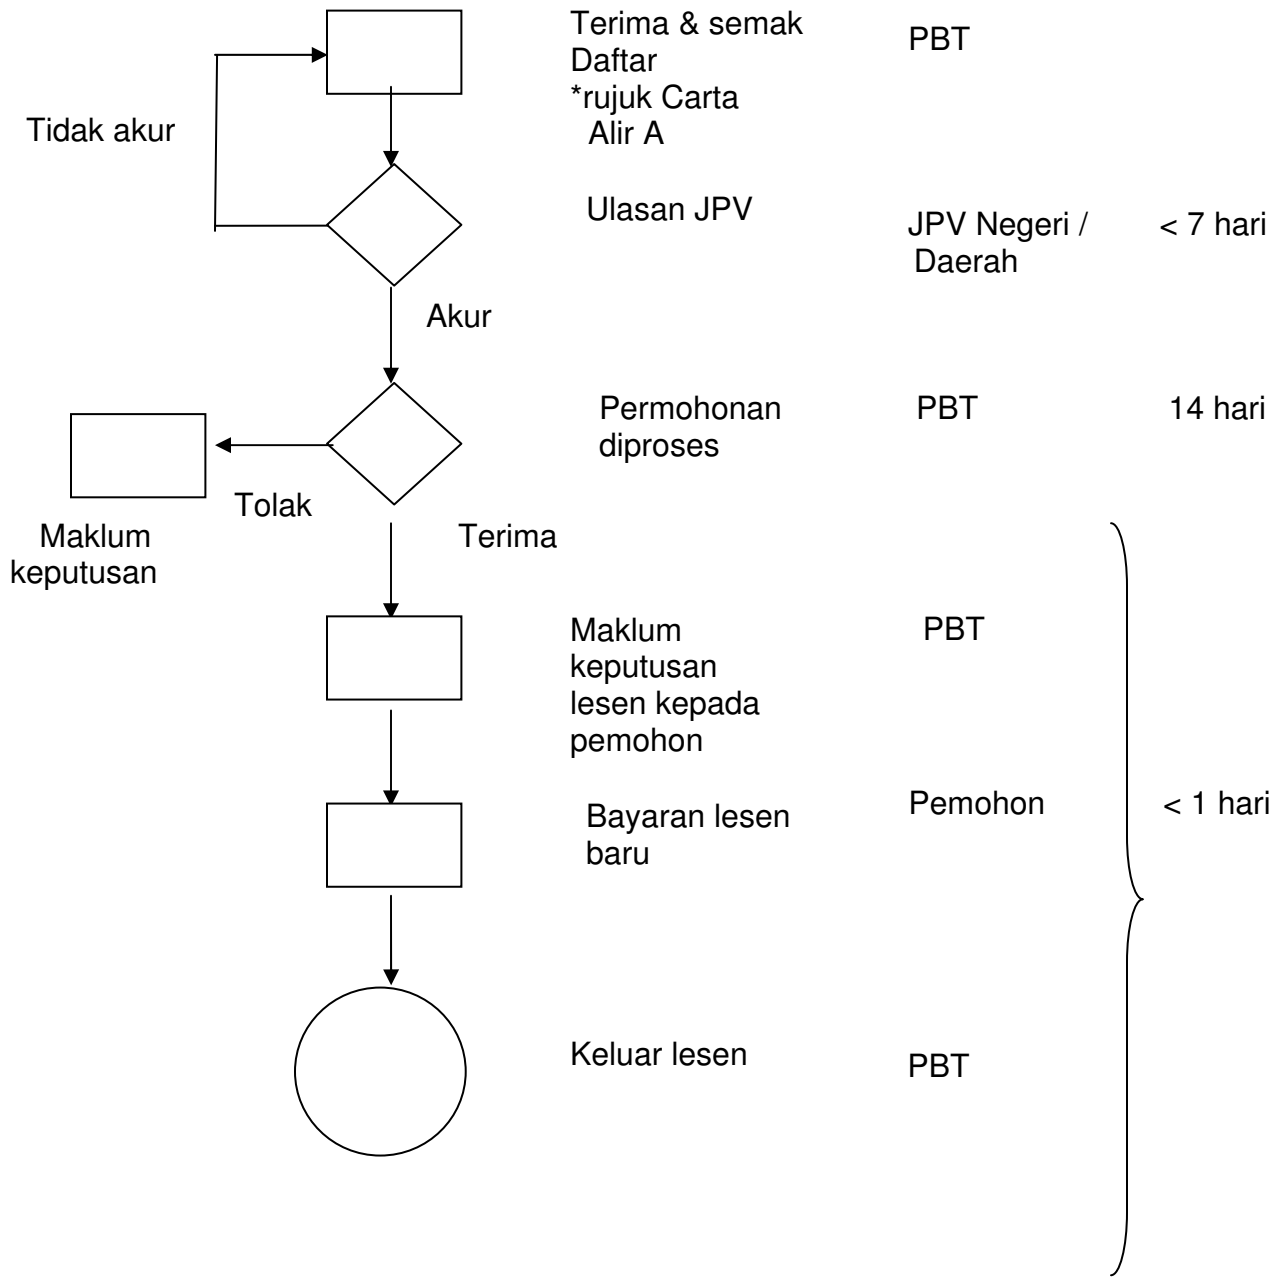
Terima & semak Daftar *rujuk Carta Alir A

PBT

Tidak akur

Ulasan JPV

JPV Negeri / Daerah

< 7 hari

Akur

Permohonan diproses

PBT

14 hari

Tolak

Maklum keputusan

Terima

Maklum keputusan lesen kepada pemohon

PBT

Bayaran lesen baru

Pemohon

< 1 hari

Keluar lesen

PBT